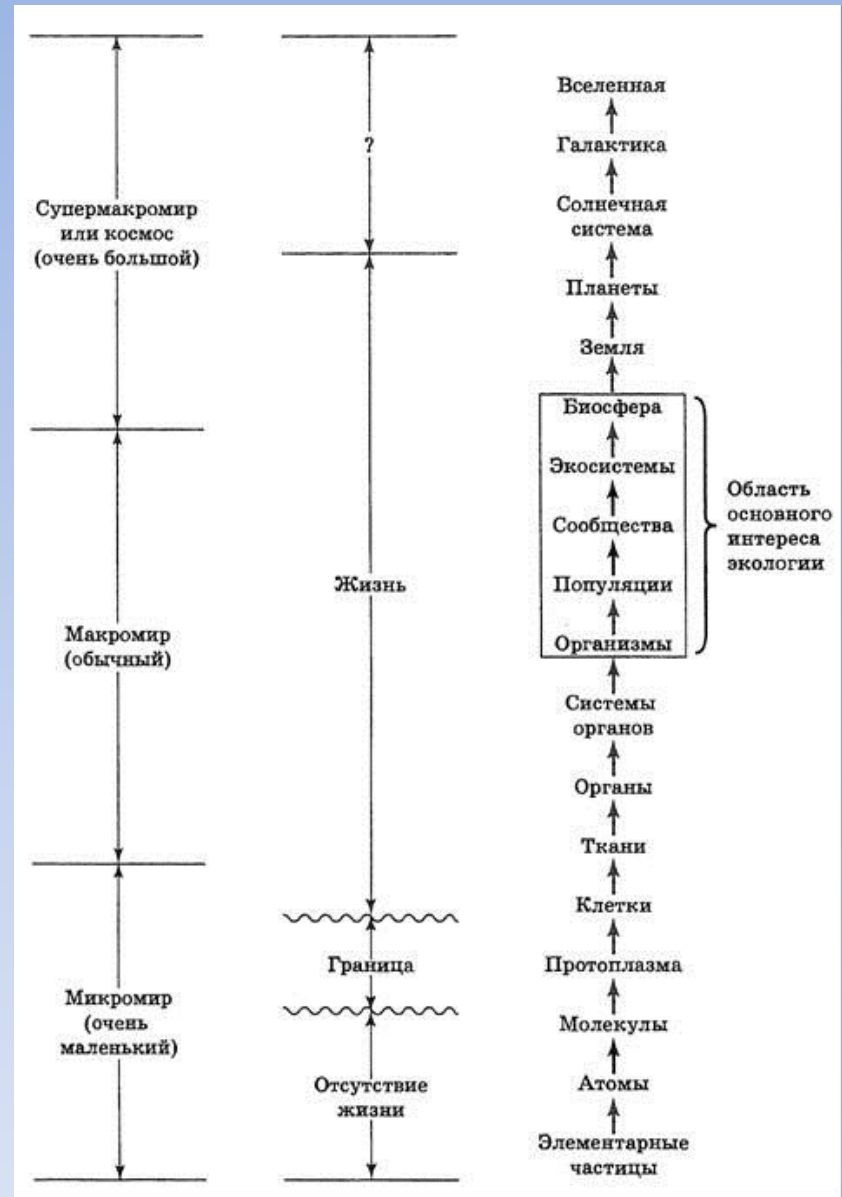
Супермакромир или космос (очень большой)

Макромир (обычный)

Микромир (очень маленький)

?

Жизнь

Граница

Отсутствие жизни

Вселенная

Галактика

Солнечная система

Планеты

Земля

Биосфера

Экосистемы

Сообщества

Популяции

Организмы

Область основного интереса экологии

Системы органов

Органы

Ткани

Клетки

Протоплазма

Молекулы

Атомы

Элементарные частицы